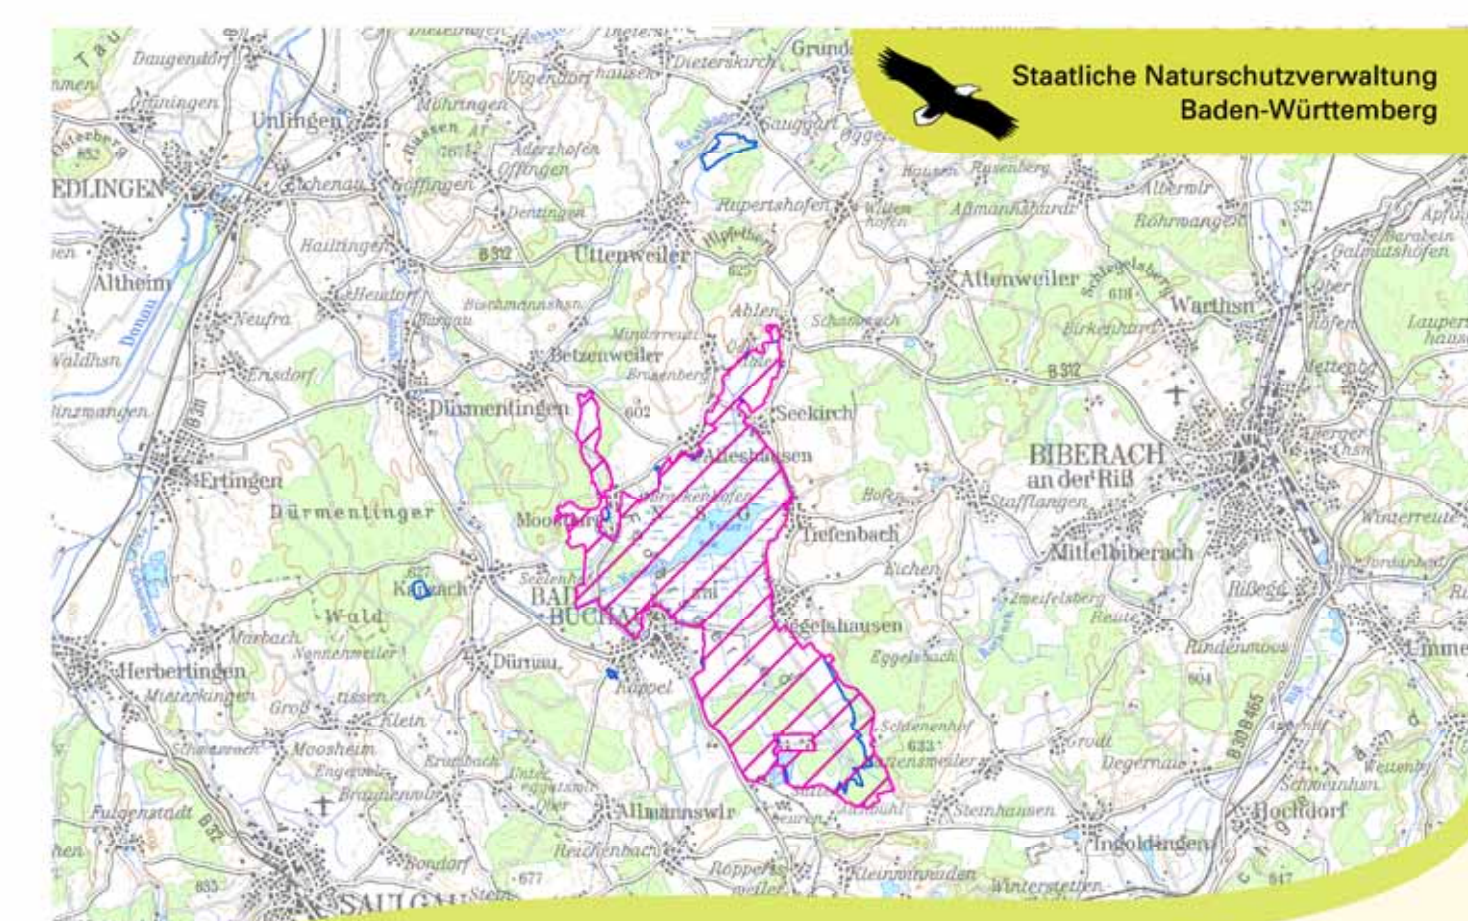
Staatliche Naturschutzverwaltung
Baden-Württemberg

Daugendorf
Unlingen
Mühringen
Uigendorf
Dieterskirch
Grund
Sauggart
Offingen
Dentingen
Uttenweiler
Rupertshofen
Aßmannshardt
Röhrmangen
Hailtingen
B312
Altheim
Heudorf
Neufra
Donau
Ablen
Altenweiler
Warthsn
Betzenweiler
Brasenberg
Erisdorf
Dürmentingen
602
Seekirch
Alleshausen
BIBERACH an der Riß
Stafflangen
Ertingen
Dürmentinger
Moosburg
Tiefenbach
Mittelbiberach
Kanzach
Seelenh
BAD BUCHAU
Wald
Marbach
Eggelshausen
Herbertingen
Dürnau
Kappel
Moosheim
Allmannswlr
Steinhausen
Hochdorf
Ingoldingen
Fulgenstadt
SAULGAU
Bondorf
Reichenbach
Kleinwinnaden
Wintersteffen
Winterreute
Rißegg
Rindenmoos
Degernau
Schweinhausen
633
604
677
833
847